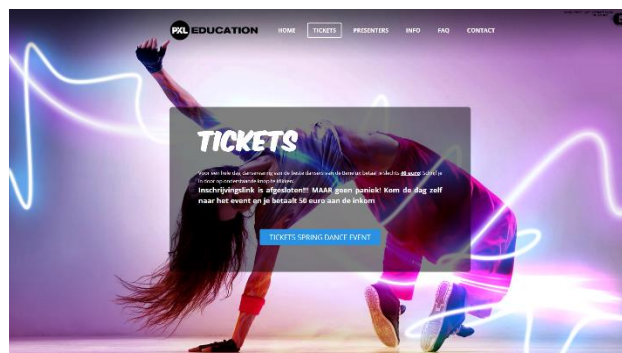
PXL EDUCATION

HOME TICKETS PRESENTERS INFO FAQ CONTACT

TICKETS

Voor een hele dag dansen van de beste dansers van de Benelux betaal je slechts 40 euro! Schrijf je in door op onderstaande knop te klikken.

Inschrijvingslink is afgesloten!! MAAR geen paniek! Kom de dag zelf naar het event en je betaalt 50 euro aan de inkom

TICKETS SPRING DANCE EVENT